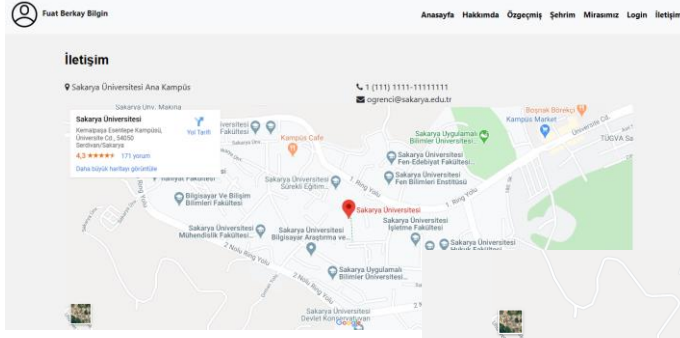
Fuat Berkay Bilgin

Anasayfa Hakkımda Özgeçmiş Şehrim Mirasımız Login İletişim

İletişim

Sakarya Üniversitesi Ana Kampüs

1 (111) 1111-11111111

ogrenci@sakarya.edu.tr

Sakarya Üniversitesi
Kemalpaşa Esentepe Kampüsü, Üniversite Cd., 54050 Serdivan/Sakarya
Yol Tarifi
4,3 ★★★★★ 171 yorum
Daha büyük haritayı görüntüle

Sakarya Ünv. Makina
Fakültesi
Kampüs Cafe
Sakarya Uygulamalı Bilimler Üniversitesi
Boşnak Böreği
Kampüs Market
Üniversite Cd.
TÜGVA Sa
Sakarya Üniversitesi Fen-Edebiyat Fakültesi
Sakarya Üniversitesi Fen Bilimleri Enstitüsü
Bilgisayar Ve Bilişim Bilimleri Fakültesi
Sakarya Üniversitesi Sürekli Eğitim...
1. Ring Yolu
Sakarya Üniversitesi
Sakarya Üniversitesi Mühendislik Fakültesi
Sakarya Üniversitesi Bilgisayar Araştırma ve...
Sakarya Üniversitesi İşletme Fakültesi
Sakarya Üniversitesi Hukuk Fakültesi
Sakarya Uygulamalı Bilimler Üniversitesi...
2 Nolu Ring Yolu
Sakarya Üniversitesi Devlet Konservatuvarı
Google